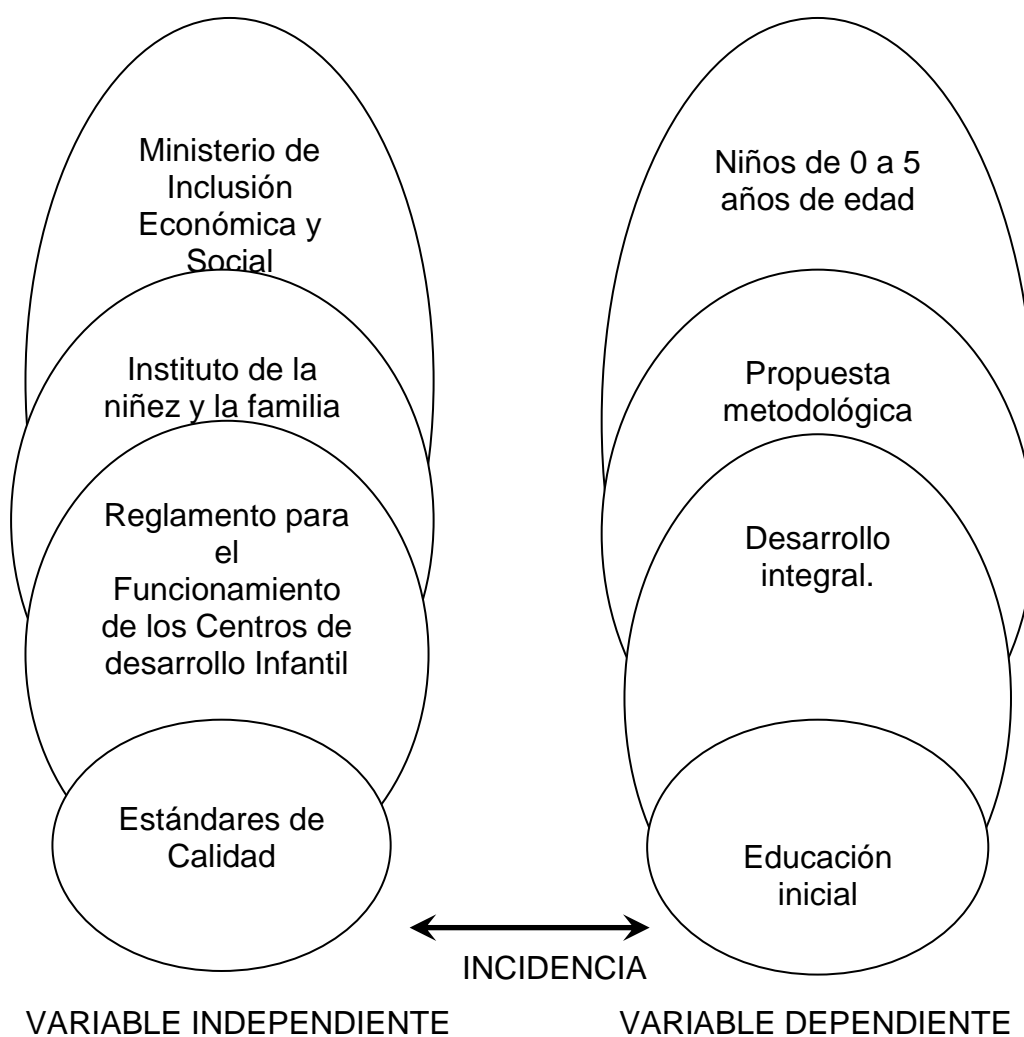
Ministerio de Inclusión Económica y Social

Instituto de la niñez y la familia

Reglamento para el Funcionamiento de los Centros de desarrollo Infantil

Estándares de Calidad

Niños de 0 a 5 años de edad

Propuesta metodológica

Desarrollo integral.

Educación inicial

INCIDENCIA

VARIABLE INDEPENDIENTE

VARIABLE DEPENDIENTE